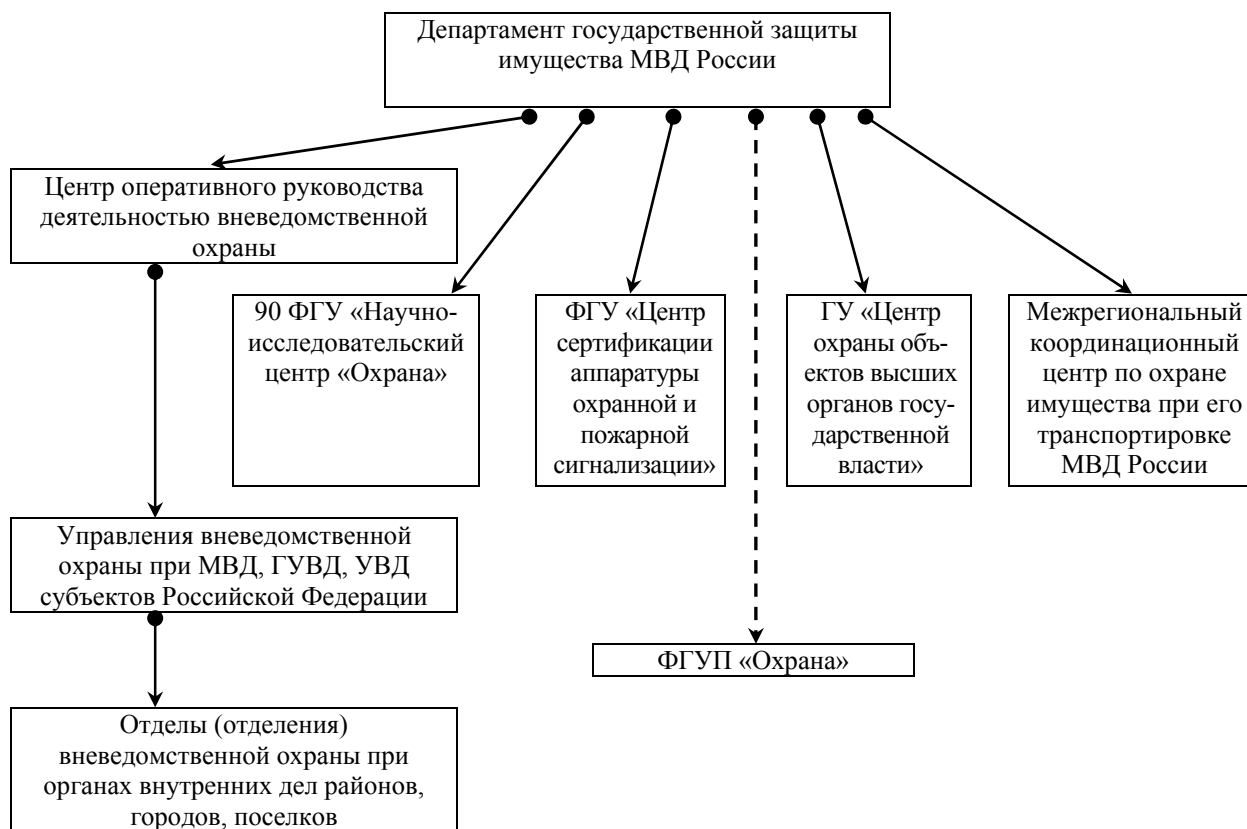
Департамент государственной защиты имущества МВД России

Центр оперативного руководства деятельностью вневедомственной охраны

90 ФГУ «Научно-исследовательский центр «Охрана»

ФГУ «Центр сертификации аппаратуры охранной и пожарной сигнализации»

ГУ «Центр охраны объектов высших органов государственной власти»

Межрегиональный координационный центр по охране имущества при его транспортировке МВД России

Управления вневедомственной охраны при МВД, ГУВД, УВД субъектов Российской Федерации

ФГУП «Охрана»

Отделы (отделения) вневедомственной охраны при органах внутренних дел районов, городов, поселков